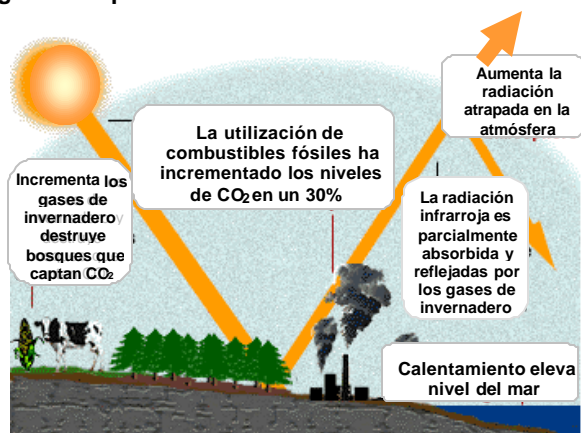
Incrementa los gases de invernadero y destruye bosques que captan $CO_2$

La utilización de combustibles fósiles ha incrementado los niveles de $CO_2$ en un 30%

Aumenta la radiación atrapada en la atmósfera

La radiación infrarroja es parcialmente absorbida y reflejadas por los gases de invernadero

Calentamiento eleva nivel del mar